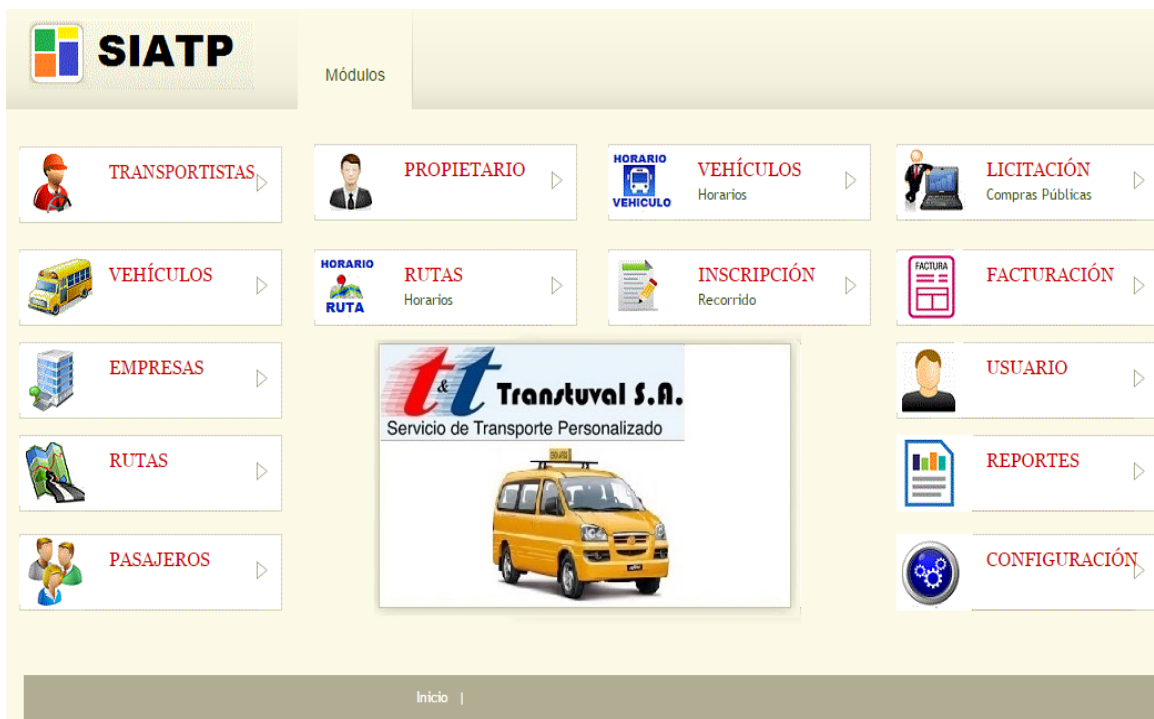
SIATP

Módulos

TRANSPORTISTAS

PROPIETARIO

HORARIO VEHICULO

VEHÍCULOS
Horarios

LICITACIÓN
Compras Públicas

VEHÍCULOS

HORARIO RUTA

RUTAS
Horarios

INSCRIPCIÓN
Recorrido

FACTURA

FACTURACIÓN

EMPRESAS

t&t Transtuval S.A.
Servicio de Transporte Personalizado

USUARIO

RUTAS

REPORTES

PASAJEROS

CONFIGURACIÓN

Inicio |